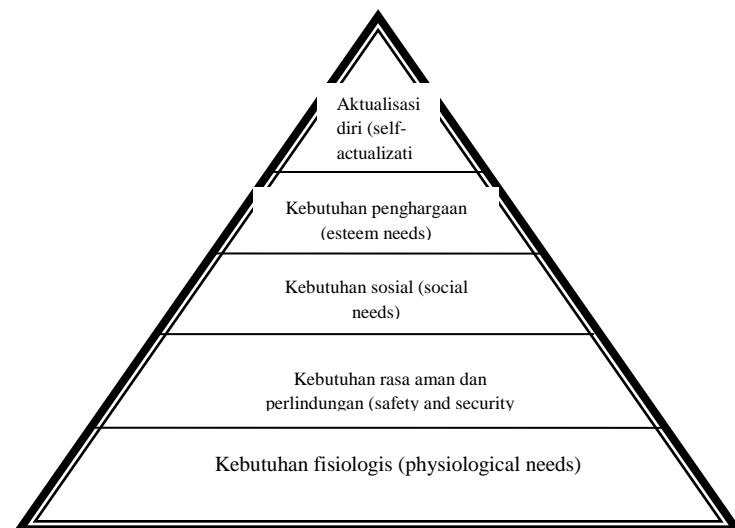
Aktualisasi diri (self-actualizati

Kebutuhan penghargaan (esteem needs)

Kebutuhan sosial (social needs)

Kebutuhan rasa aman dan perlindungan (safety and security

Kebutuhan fisiologis (physiological needs)